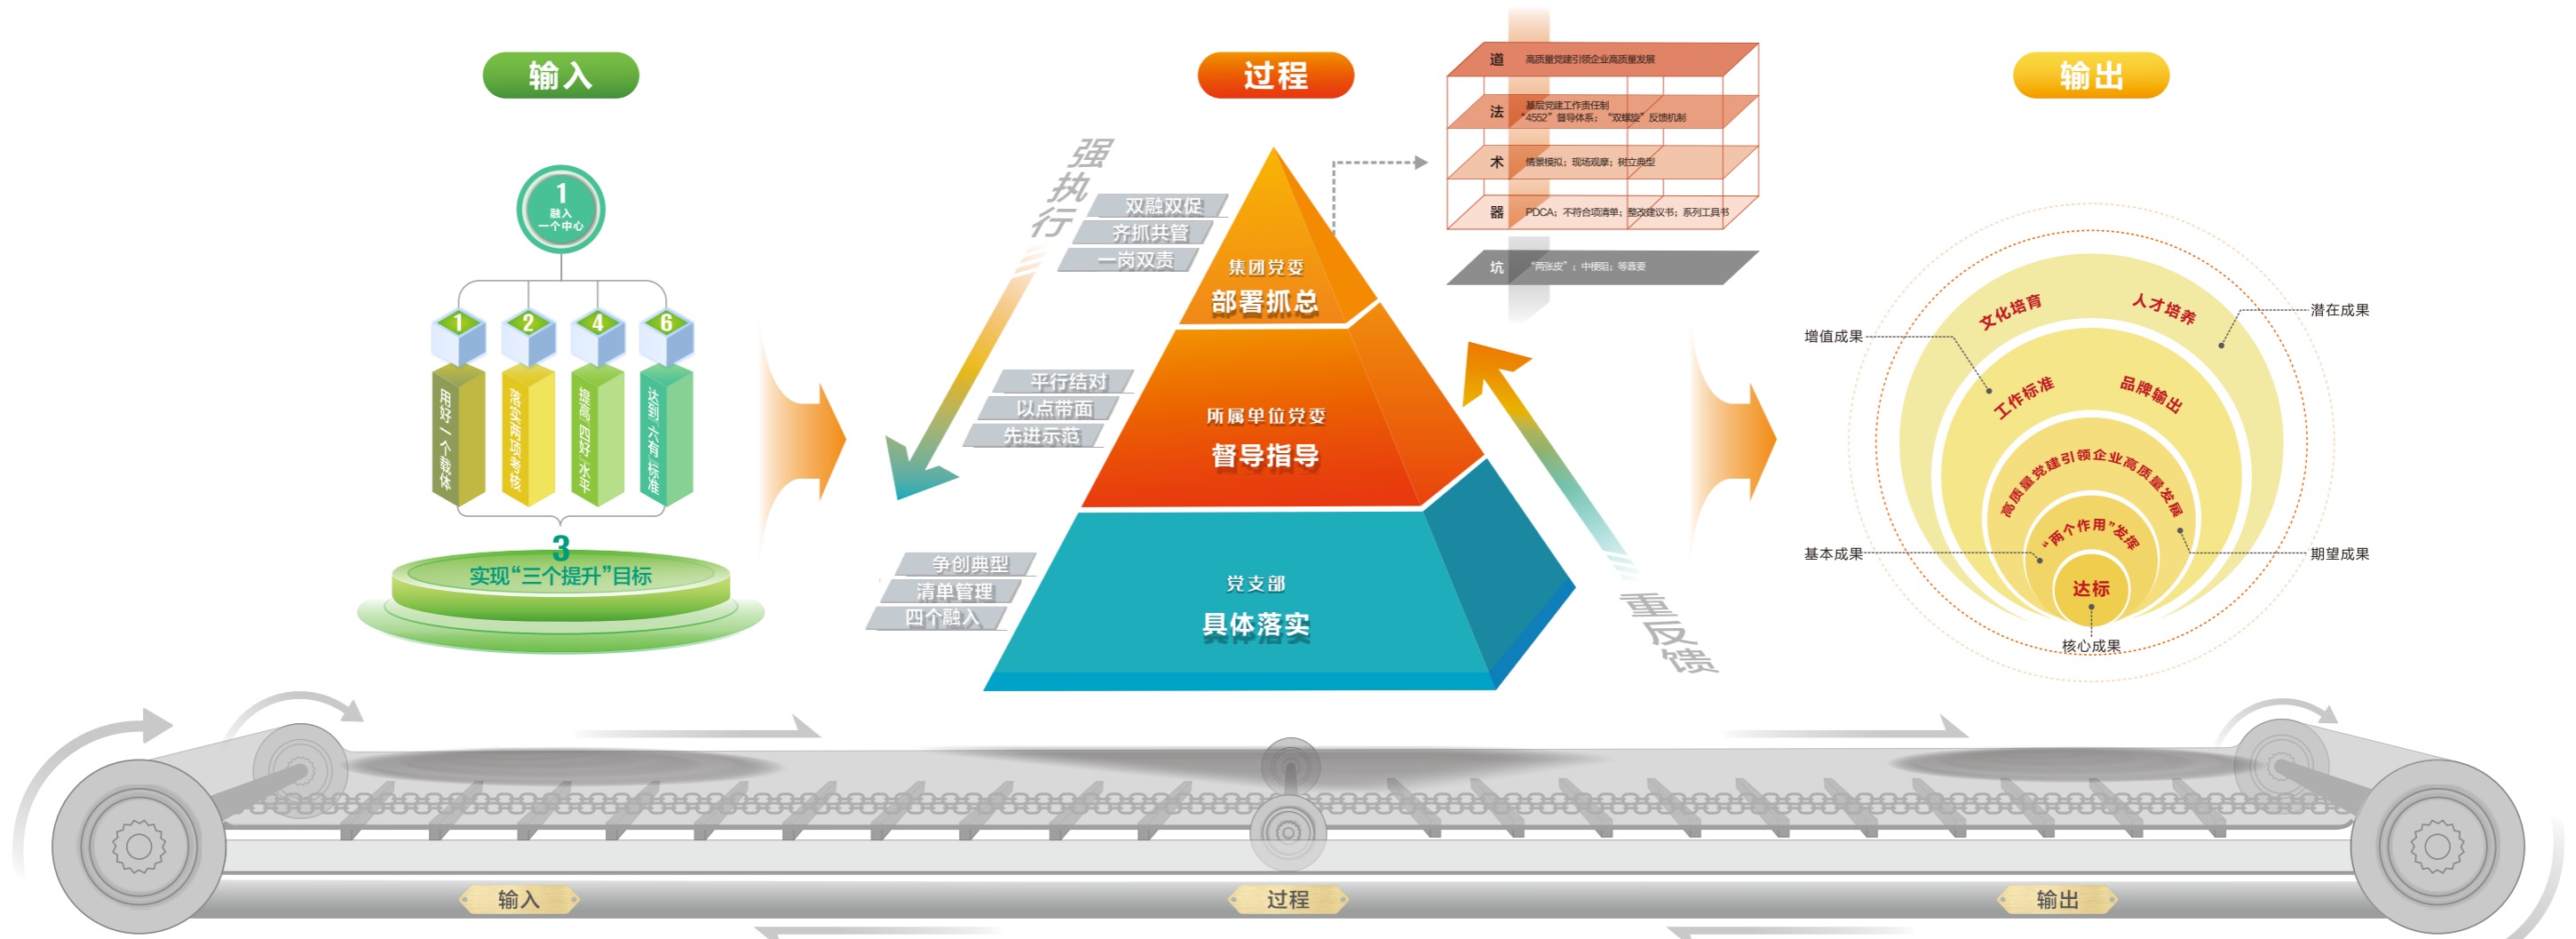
输入

1
融入
一个中心

1 2 4 6

用好一个载体
强化两项考核
提高四好水平
达到六有标准

3
实现“三个提升”目标

过程

强执行

双融双促
齐抓共管
一岗双责

集团党委
部署抓总

平行结对
以点带面
先进示范

所属单位党委
督导指导

争创典型
清单管理
四个融入

党支部
具体落实

重反馈

道 高质量党建引领企业高质量发展
法 基层党建工作责任制 “4552”督导体系；“双螺旋”反馈机制
术 情景模拟；现场观摩；树立典型
器 PDCA；不符合项清单；整改建议书；系列工具书
坑 “两张皮”；中梗阻；等靠要

输出

增值成果
潜在成果
文化培育
人才培养
工作标准
品牌输出
高质量党建引领企业高质量发展
“两个作用”发挥
达标
基本成果
期望成果
核心成果

输入
过程
输出